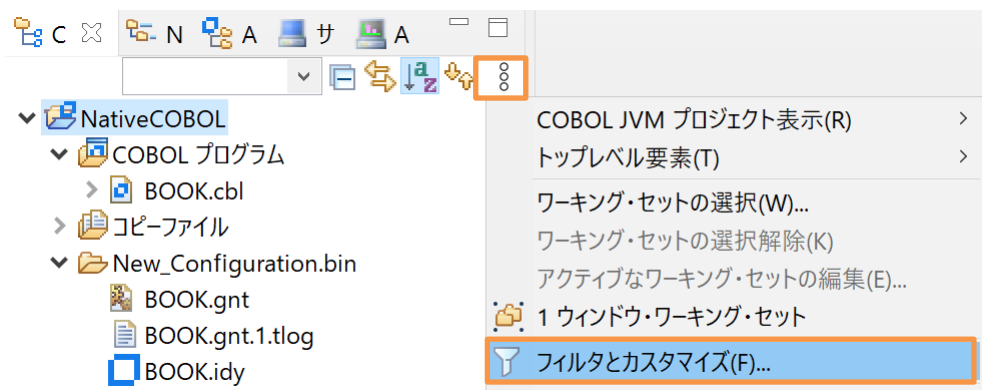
C N A サ A

NativeCOBOL
COBOL プログラム
BOOK.cbl
コピーファイル
New_Configuration.bin
BOOK.gnt
BOOK.gnt.1.tlog
BOOK.idy

COBOL JVM プロジェクト表示(R)
トップレベル要素(T)
ワーキング・セットの選択(W)...
ワーキング・セットの選択解除(K)
アクティブなワーキング・セットの編集(E)...
1 ウィンドウ・ワーキング・セット
フィルタとカスタマイズ(F)...